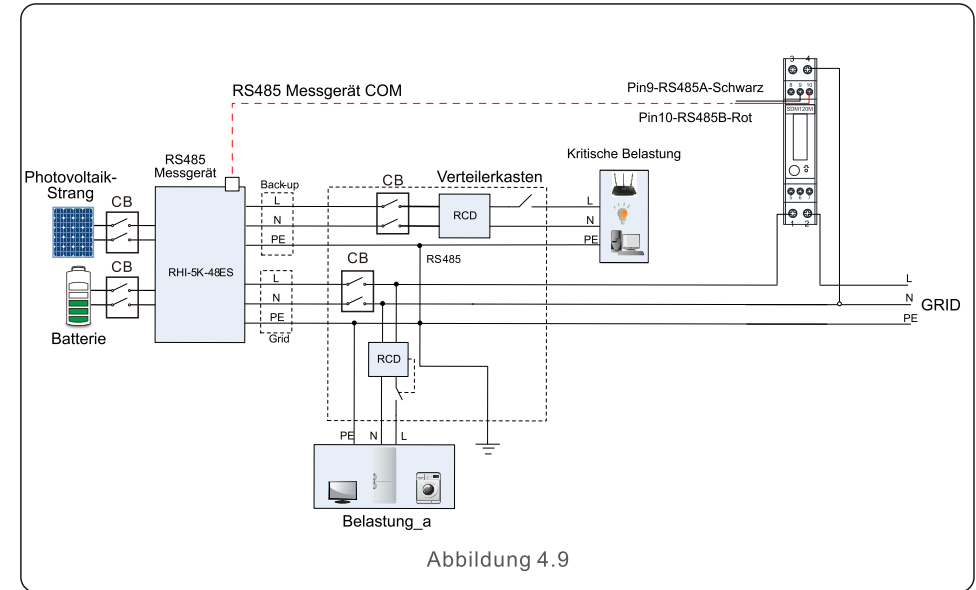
RS485 Messgerät COM

Pin9-RS485A-Schwarz

Pin10-RS485B-Rot

3 4

SDM120M

1 2

Kritische Belastung

RS485 Messgerät

Photovoltaik-Strang

CB

Back-up

L

N

PE

CB

Verteilerkasten

RCD

L

N

PE

CB

RHI-5K-48ES

L

N

PE

Grid

CB

RS485

L

N

PE

GRID

Batterie

RCD

PE N L

Belastung_a

Abbildung 4.9